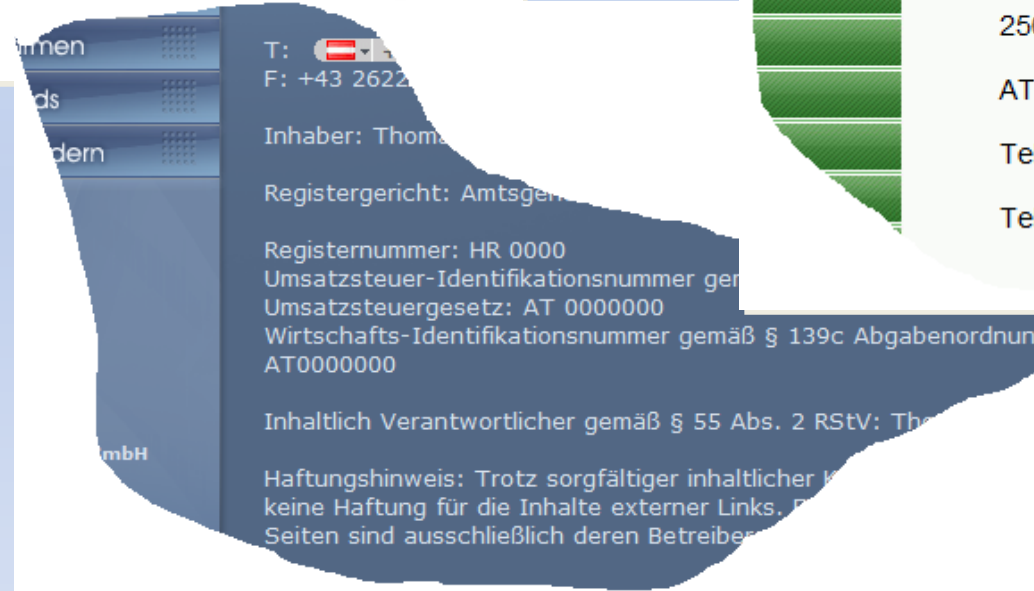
imen
ds
dern

mbH

T:
F: +43 2622

Inhaber: Thom

Registergericht: Amtsg

Registernummer: HR 0000
Umsatzsteuer-Identifikationsnummer ge
Umsatzsteuergesetz: AT 0000000
Wirtschafts-Identifikationsnummer gemäß § 139c Abgabenordnun
AT0000000

Inhaltlich Verantwortlicher gemäß § 55 Abs. 2 RStV: Th

Haftungshinweis: Trotz sorgfältiger inhaltlicher
keine Haftung für die Inhalte externer Links.
Seiten sind ausschließlich deren Betreibe

25
AT
Te
Te